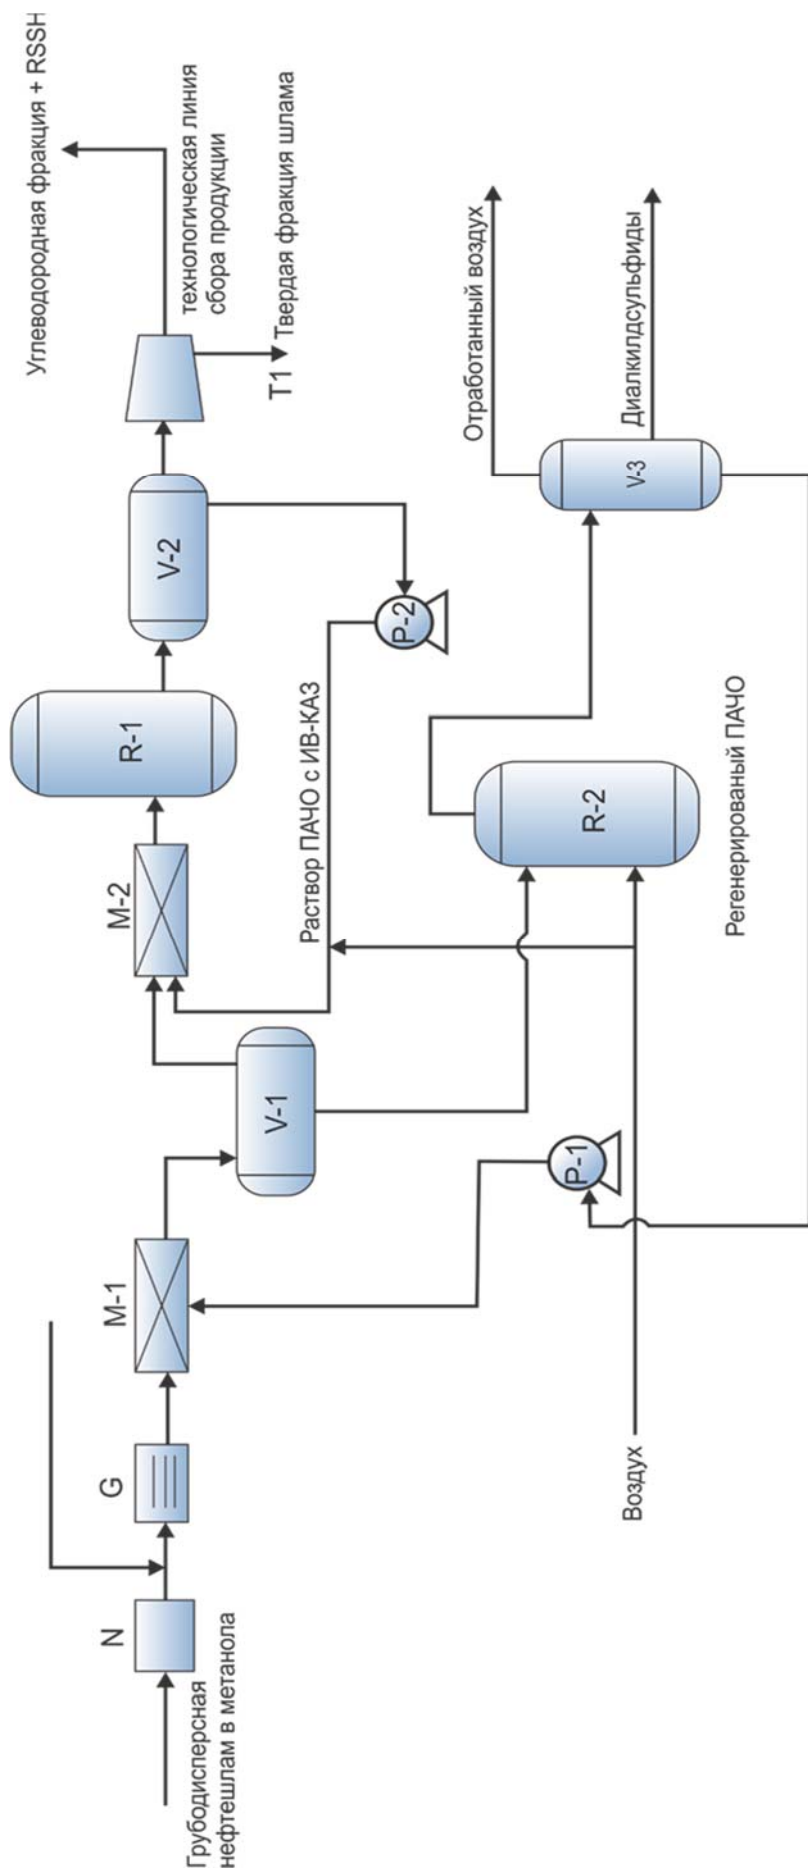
Грубодисперсная нефтешлам в метанола

N

G

M-1

V-1

M-2

R-1

V-2

P-2

P-1

Раствор ПАЧО с ИВ-КАЗ

R-2

Воздух

Регенерированый ПАЧО

V-3

Отработанный воздух

Диалкилдсульфиды

Углеводородная фракция + RSSH

технологическая линия сбора продукции

T1 Твердая фракция шлама